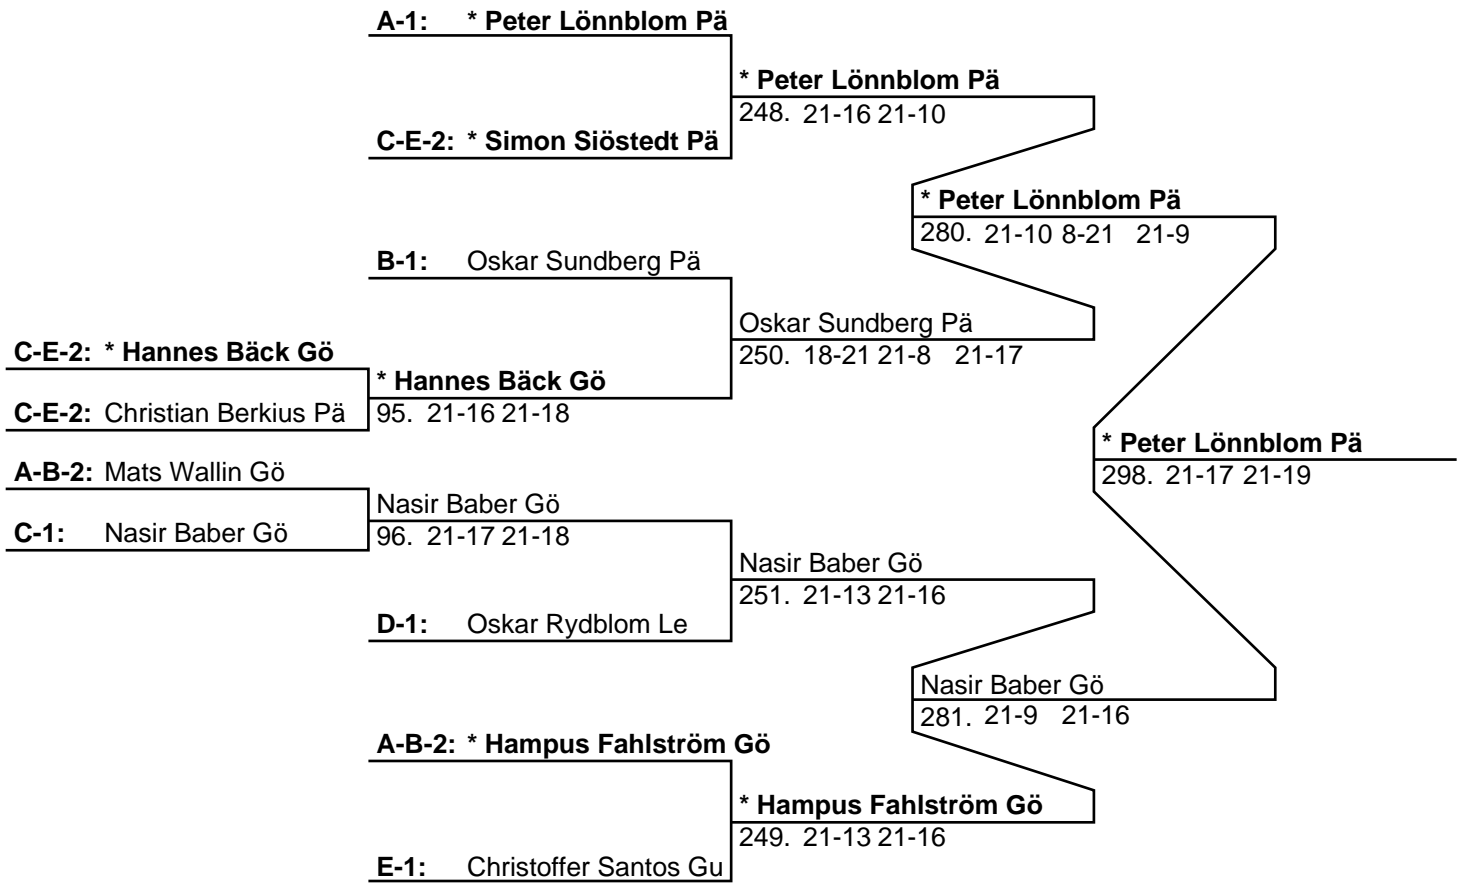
A-1: * Peter Lönnblom Pä

* Peter Lönnblom Pä
248. 21-16 21-10

C-E-2: * Simon Siöstedt Pä

* Peter Lönnblom Pä
280. 21-10 8-21 21-9

B-1: Oskar Sundberg Pä

Oskar Sundberg Pä
250. 18-21 21-8 21-17

C-E-2: * Hannes Bäck Gö

* Hannes Bäck Gö
95. 21-16 21-18

C-E-2: Christian Berkius Pä

* Peter Lönnblom Pä
298. 21-17 21-19

A-B-2: Mats Wallin Gö

Nasir Baber Gö
96. 21-17 21-18

C-1: Nasir Baber Gö

Nasir Baber Gö
251. 21-13 21-16

D-1: Oskar Rydblom Le

Nasir Baber Gö
281. 21-9 21-16

A-B-2: * Hampus Fahlström Gö

* Hampus Fahlström Gö
249. 21-13 21-16

E-1: Christoffer Santos Gu